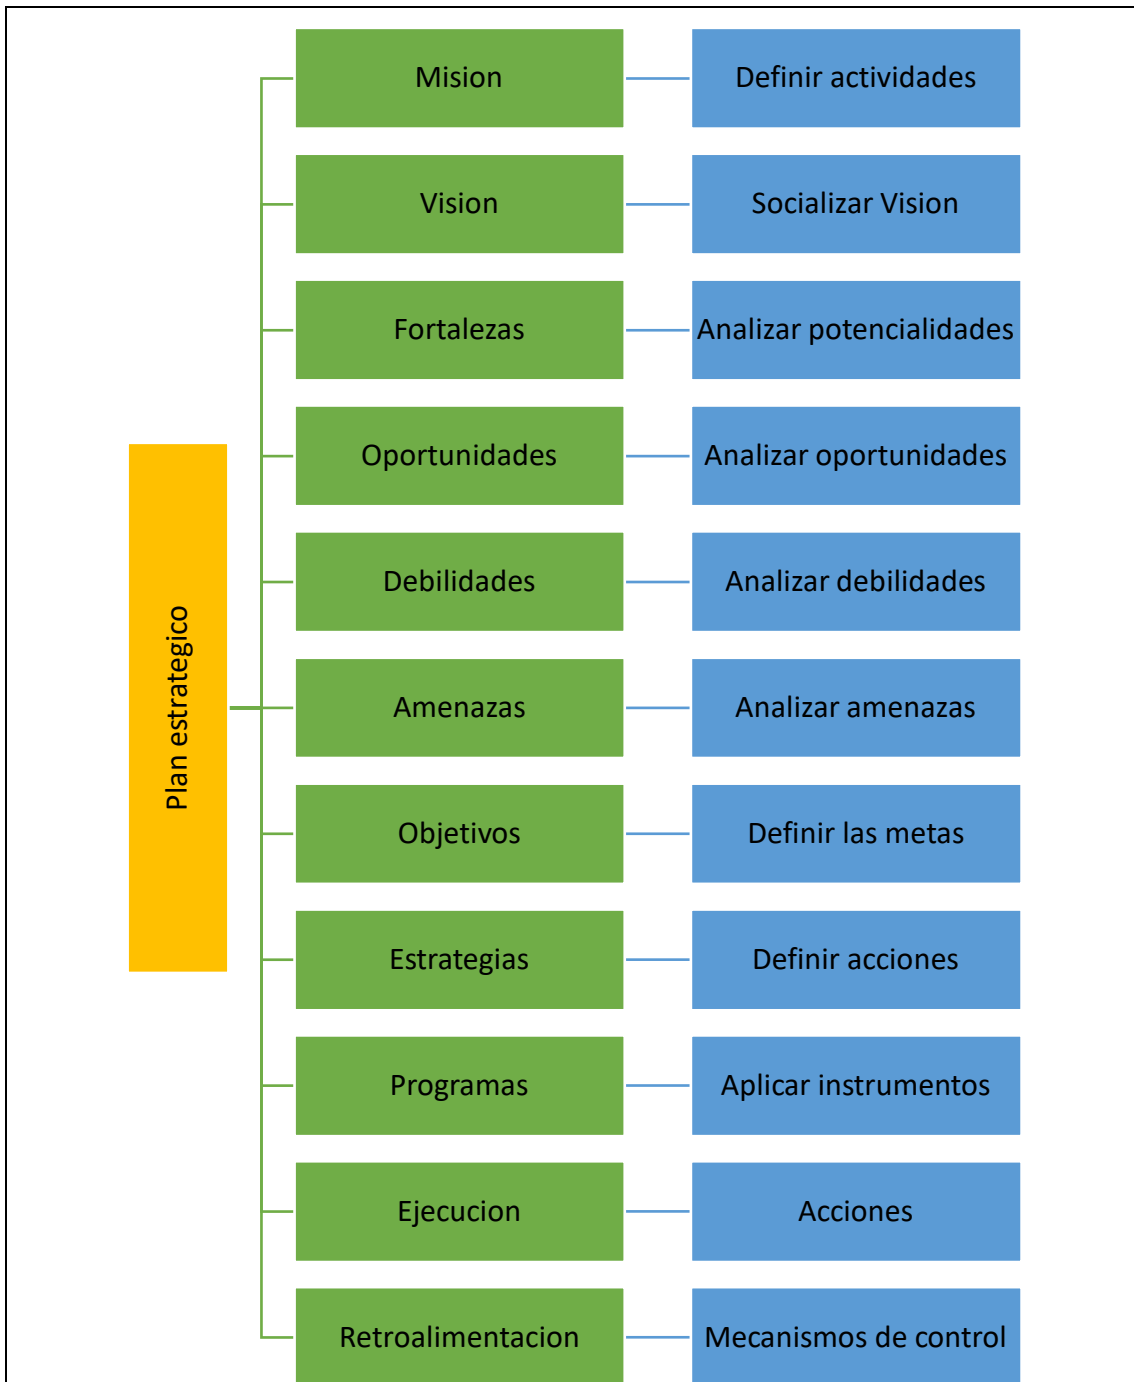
Plan estrategico

Mision — Definir actividades

Vision — Socializar Vision

Fortalezas — Analizar potencialidades

Oportunidades — Analizar oportunidades

Debilidades — Analizar debilidades

Amenazas — Analizar amenazas

Objetivos — Definir las metas

Estrategias — Definir acciones

Programas — Aplicar instrumentos

Ejecucion — Acciones

Retroalimentacion — Mecanismos de control